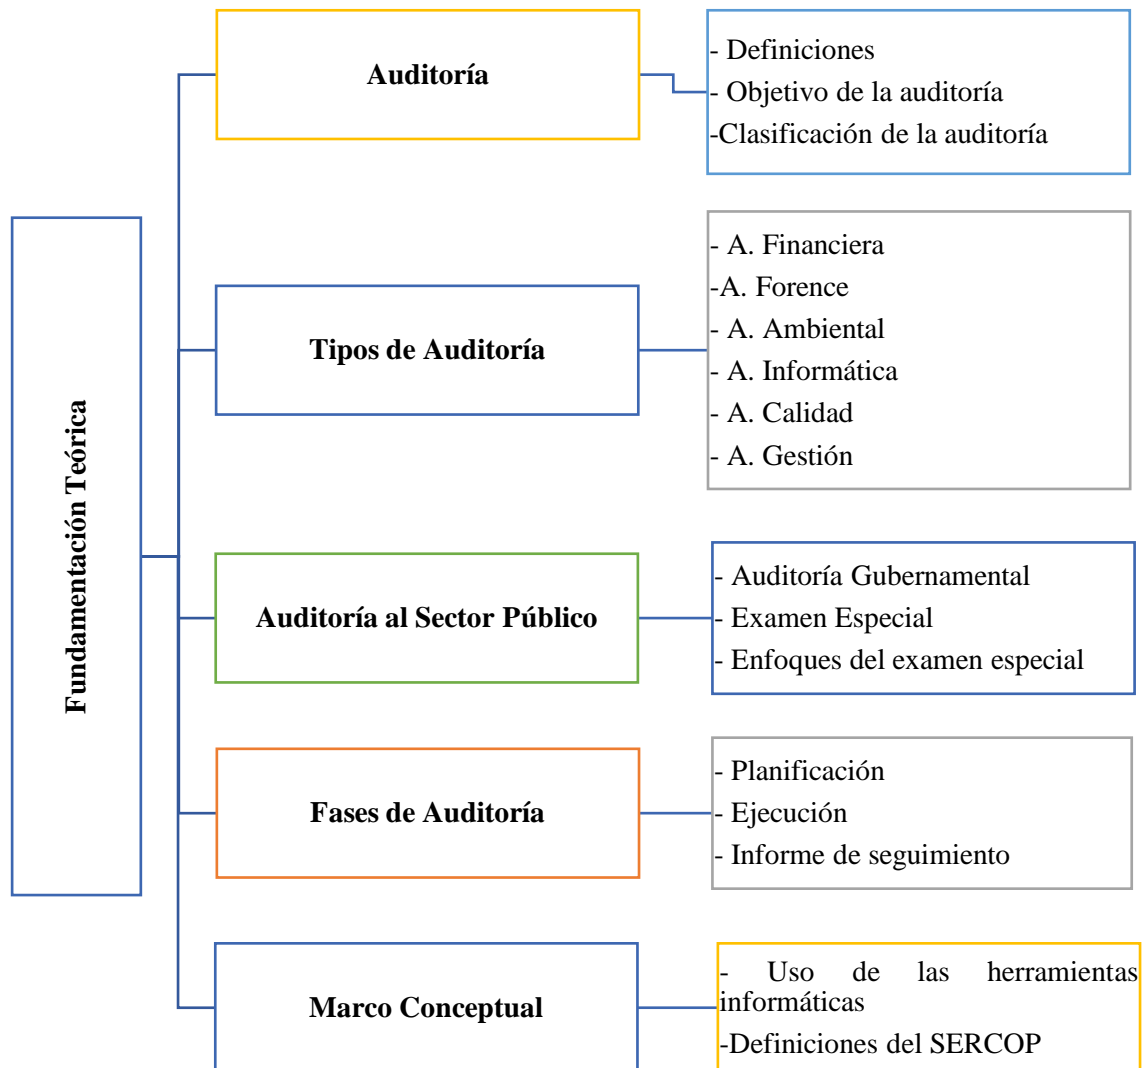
Fundamentación Teórica

Auditoría

- Definiciones
- Objetivo de la auditoría
-Clasificación de la auditoría

Tipos de Auditoría

- A. Financiera
-A. Forence
- A. Ambiental
- A. Informática
- A. Calidad
- A. Gestión

Auditoría al Sector Público

- Auditoría Gubernamental
- Examen Especial
- Enfoques del examen especial

Fases de Auditoría

- Planificación
- Ejecución
- Informe de seguimiento

Marco Conceptual

- Uso de las herramientas informáticas
-Definiciones del SERCOP